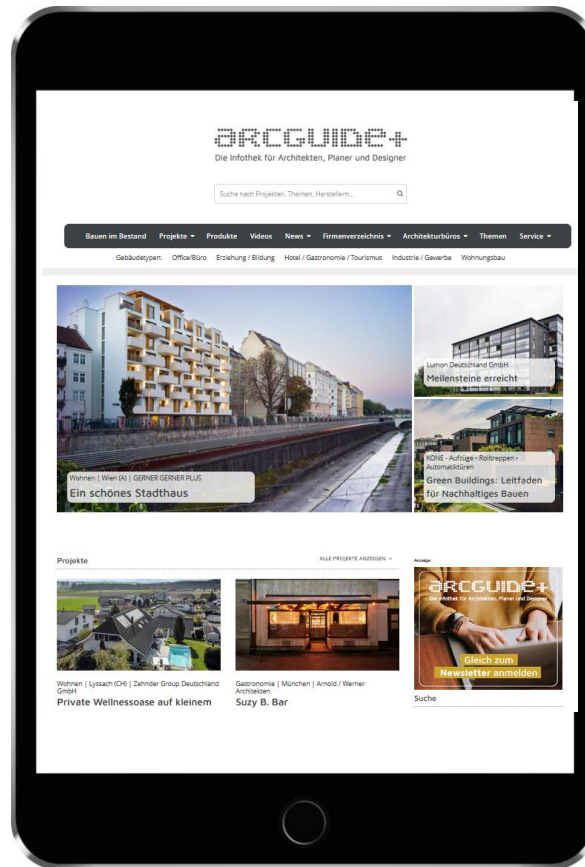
arcguide+
Die Infothek für Architekten, Planer und Designer

Suche nach Projekten, Themen, Herstellern...

Bauen im Bestand Projekte ▾ Produkte Videos News ▾ Firmenverzeichnis ▾ Architekturbüros ▾ Themen Service ▾

Gebäudetypen: Office/Büro Erziehung / Bildung Hotel / Gastronomie / Tourismus Industrie / Gewerbe Wohnungsbau

Wohnen | Wien (A) | GERNER GERNER PLUS
Ein schönes Stadthaus

Lumon Deutschland GmbH
Meilensteine erreicht

KONE - Aufzüge - Rolltreppen - Automatiktüren
Green Buildings: Leitfaden für Nachhaltiges Bauen

Projekte
ALLE PROJEKTE ANZEIGEN >

Wohnen | Lyssach (CH) | Zehnder Group Deutschland GmbH
Private Wellnessoase auf kleinem

Gastronomie | München | Arnold / Werner Architekten
Suzy B. Bar

Anzeige
arcguide+
Die Infothek für Architekten, Planer und Designer
Gleich zum Newsletter anmelden

Suche